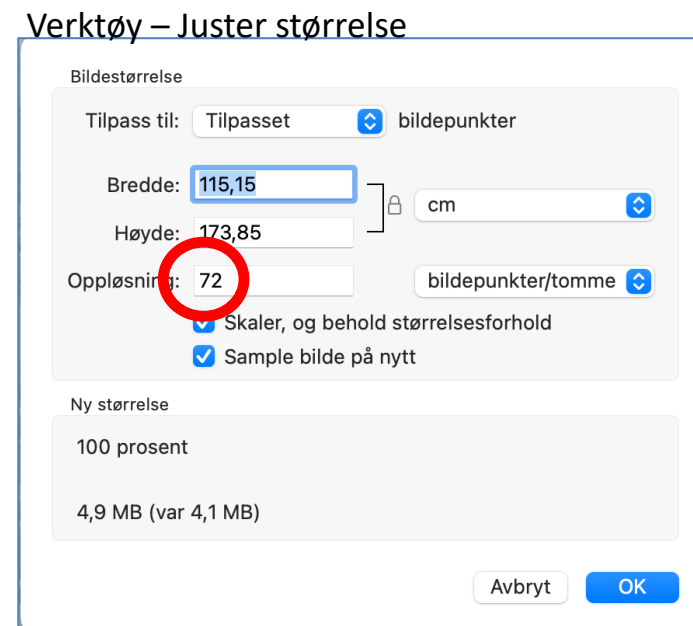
Verktøy – Juster størrelse

Bildestørrelse

Tilpass til: Tilpasset bildepunkter

Bredde: 115,15 cm

Høyde: 173,85

Oppløsning: 72 bildepunkter/tomme

Skaler, og behold størrelsesforhold

Sample bilde på nytt

Ny størrelse

100 prosent

4,9 MB (var 4,1 MB)

Avbryt OK